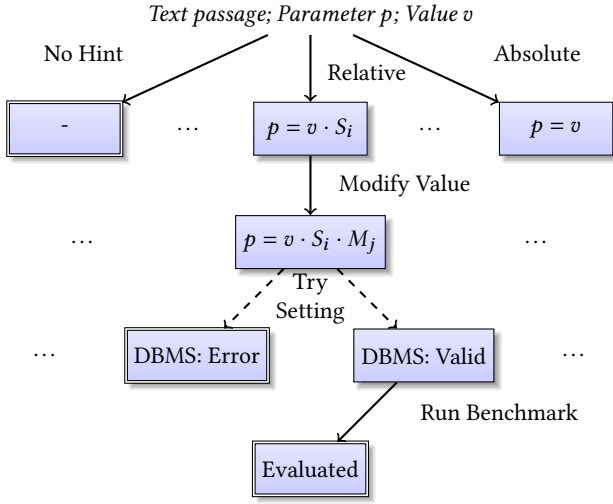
Text passage; Parameter p; Value v

No Hint

Relative

Absolute

-

…

$p = v \cdot S_i$

…

$p = v$

Modify Value

…

$p = v \cdot S_i \cdot M_j$

…

Try Setting

…

DBMS: Error

DBMS: Valid

…

Run Benchmark

Evaluated